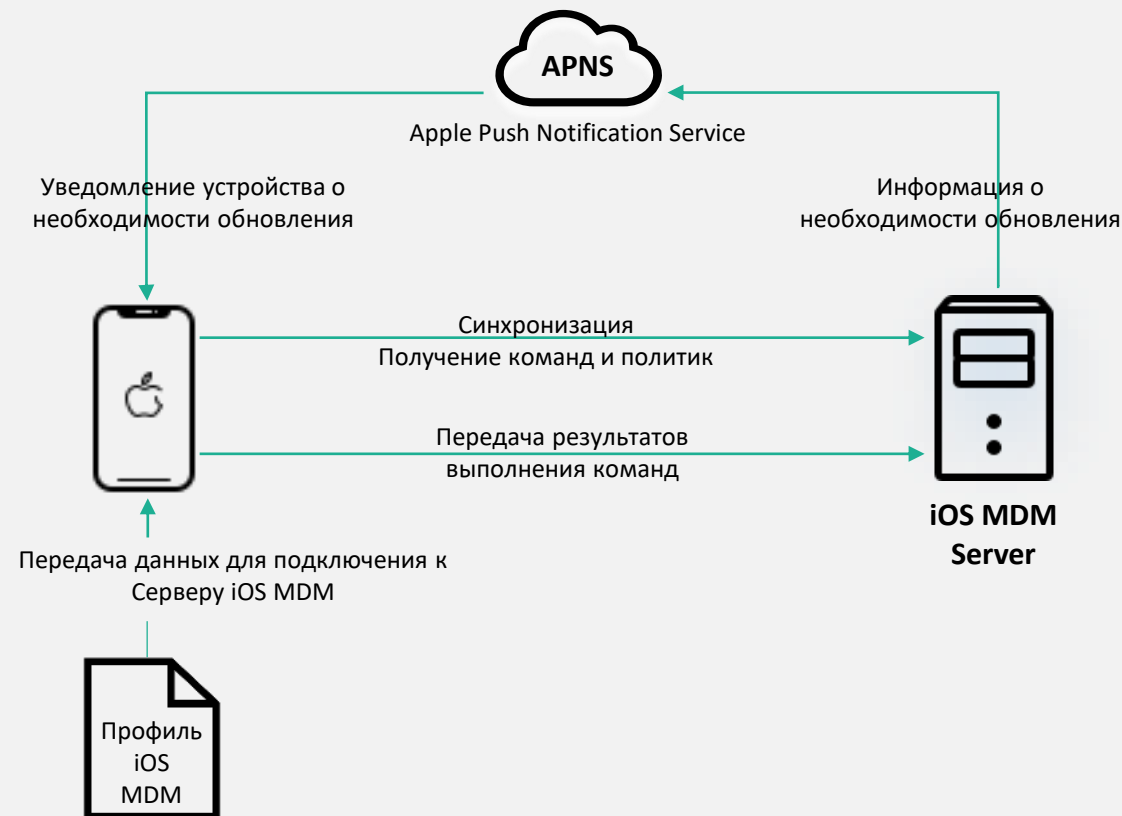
APNS

Apple Push Notification Service

Уведомление устройства о необходимости обновления

Информация о необходимости обновления

Синхронизация
Получение команд и политик

Передача результатов выполнения команд

iOS MDM Server

Передача данных для подключения к Серверу iOS MDM

Профиль iOS MDM